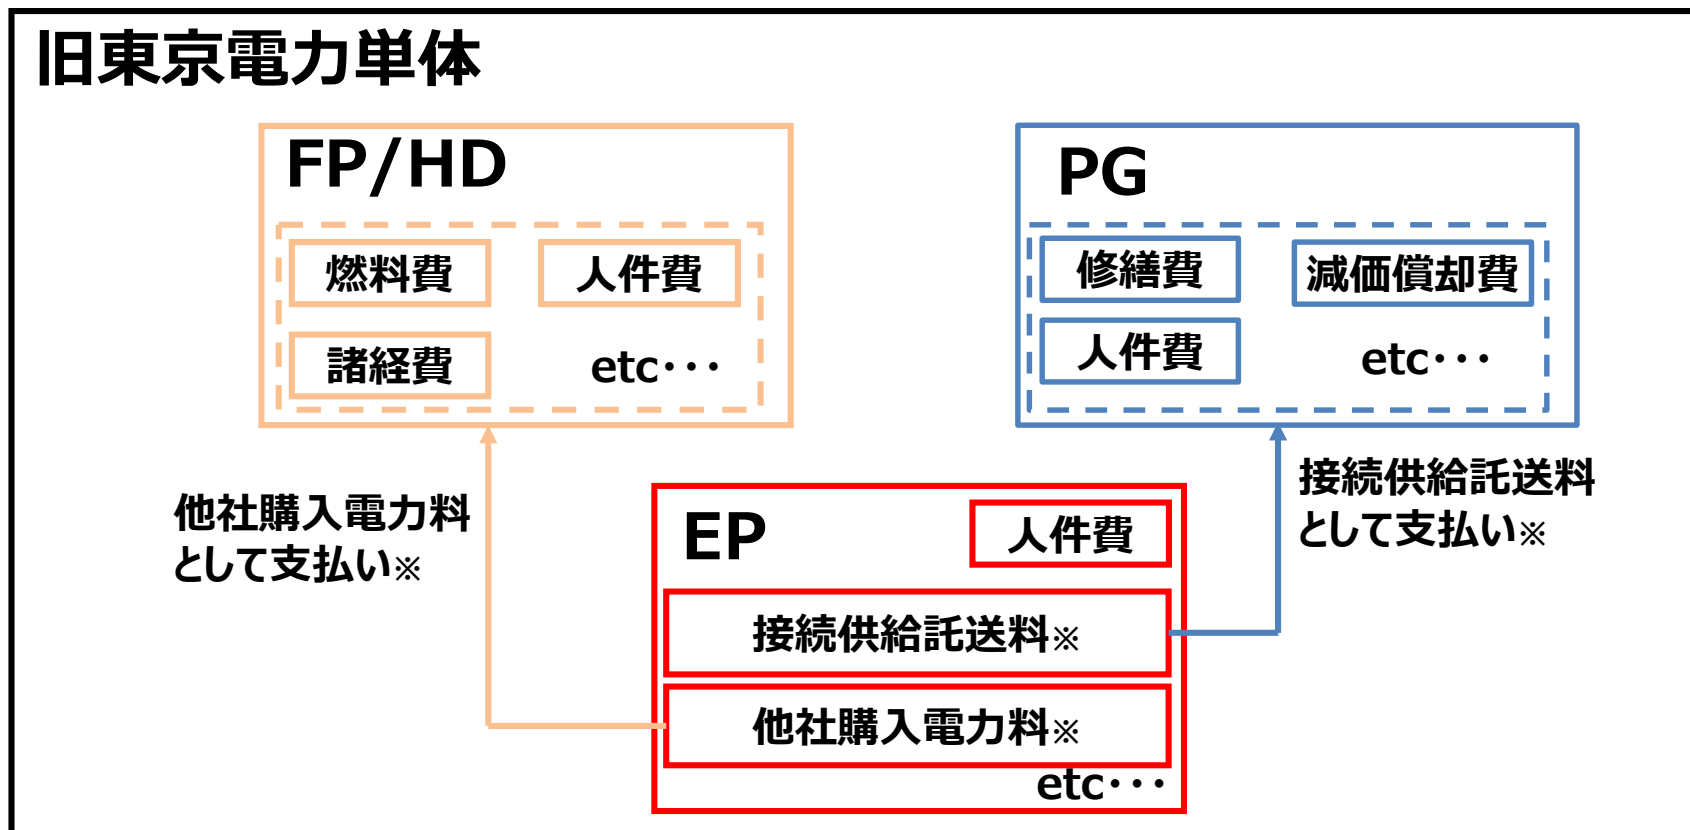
旧東京電力単体

FP/HD

燃料費

人件費

諸経費

etc・・・

PG

修繕費

減価償却費

人件費

etc・・・

他社購入電力料として支払い※

接続供給託送料として支払い※

EP

人件費

接続供給託送料※

他社購入電力料※

etc・・・